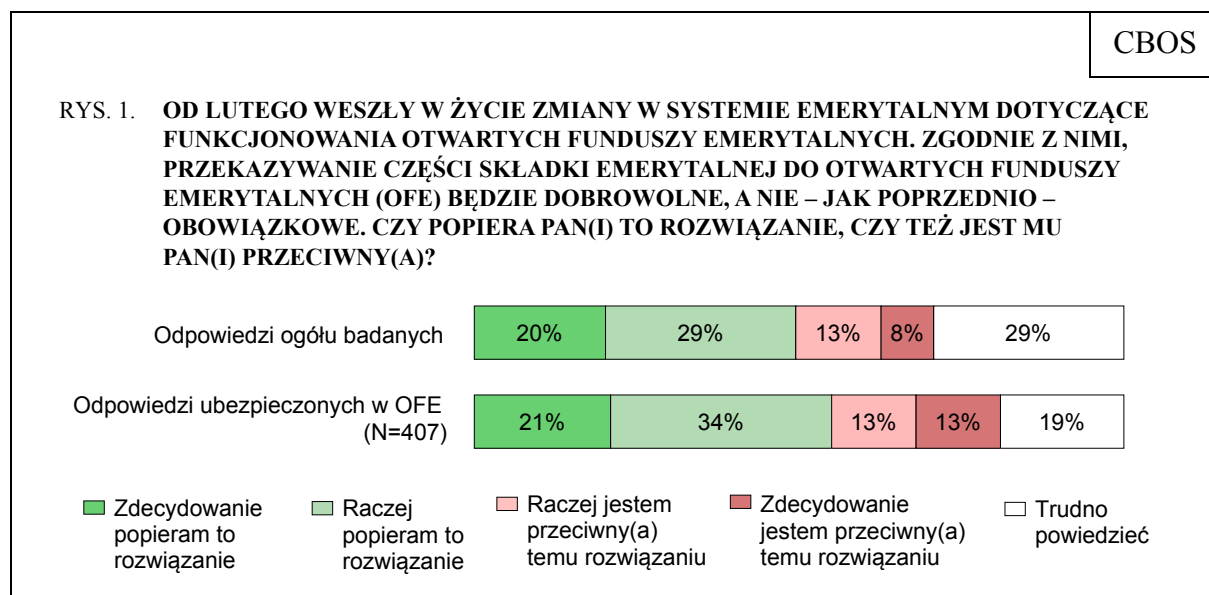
CBOS

RYS. 1. **OD LUTEGO WESZŁY W ŻYCIE ZMIANY W SYSTEMIE EMERYTALNYM DOTYCZĄCE FUNKCJONOWANIA OTWARTYCH FUNDUSZY EMERYTALNYCH. ZGODNIE Z NIMI, PRZEKAZYWANIE CZĘŚCI SKŁADKI EMERYTALNEJ DO OTWARTYCH FUNDUSZY EMERYTALNYCH (OFE) BĘDZIE DOBROWOLNE, A NIE – JAK POPRZEDNIO – OBOWIĄZKOWE. CZY POPIERA PAN(I) TO ROZWIĄZANIE, CZY TEŻ JEST MU PAN(I) PRZECIWNY(A)?**

Odpowiedzi ogółu badanych 20% 29% 13% 8% 29%

Odpowiedzi ubezpieczonych w OFE (N=407) 21% 34% 13% 13% 19%

Zdecydowanie popieram to rozwiązanie

Raczej popieram to rozwiązanie

Raczej jestem przeciwny(a) temu rozwiązaniu

Zdecydowanie jestem przeciwny(a) temu rozwiązaniu

Trudno powiedzieć